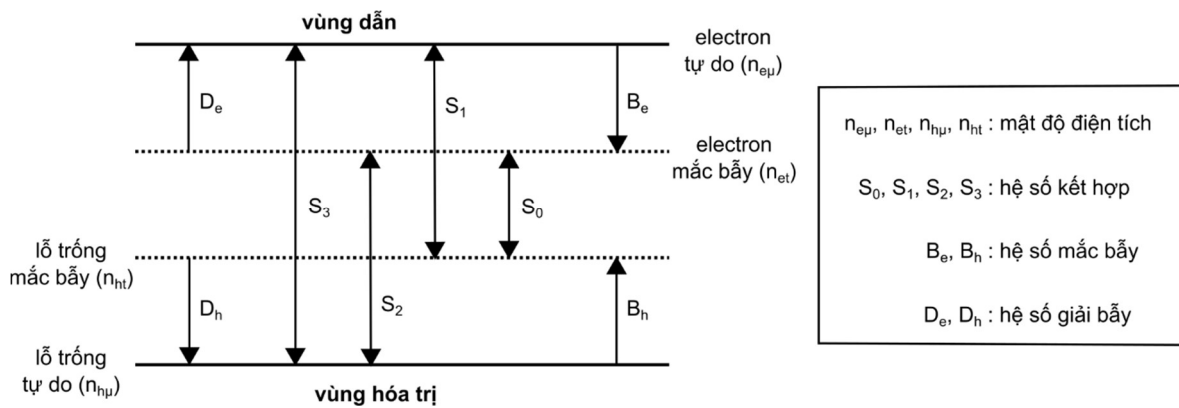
vùng dẫn

electron tự do ($n_{e\mu}$)

$D_e$

$S_3$

$S_1$

$B_e$

electron mắc bẫy ($n_{et}$)

$S_0$

lỗ trống mắc bẫy ($n_{ht}$)

$D_h$

$S_2$

$B_h$

lỗ trống tự do ($n_{h\mu}$)

vùng hóa trị

$n_{e\mu}$, $n_{et}$, $n_{h\mu}$, $n_{ht}$ : mật độ điện tích

$S_0$, $S_1$, $S_2$, $S_3$ : hệ số kết hợp

$B_e$, $B_h$ : hệ số mắc bẫy

$D_e$, $D_h$ : hệ số giải bẫy